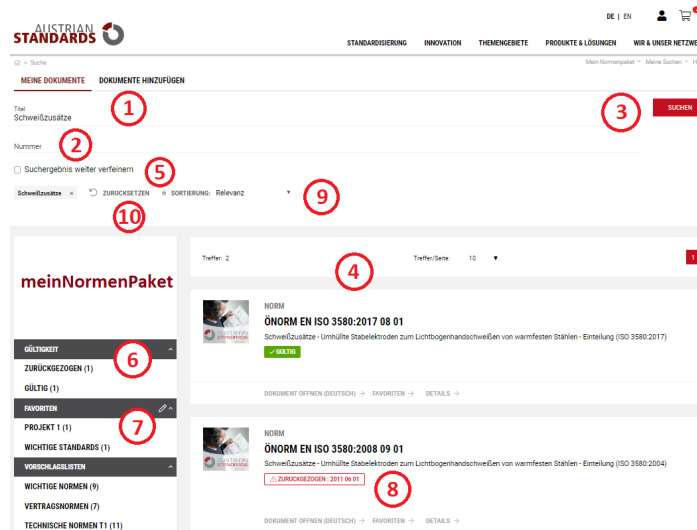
AUSTRIAN STANDARDS

DE | EN

STANDARDISIERUNG INNOVATION THEMENGEBIETE PRODUKTE & LÖSUNGEN WIR & UNSER NETZWE

Suche

Mein Normenpaket > Meine Suchen > H

MEINE DOKUMENTE DOKUMENTE HINZUFÜGEN

Titel
Schweißzusätze

1

3

SUCHEN

2

Nummer

Suchergebnis weiter verfeinern

5

Schweißzusätze ×

ZURÜCKSETZEN SORTIERUNG: Relevanz

9

10

meinNormenPaket

Treffer: 2

4

Treffer/Seite: 10

1

NORM

ÖNORM EN ISO 3580:2017 08 01

Schweißzusätze - Umhüllte Stabelektroden zum Lichtbogenhandschweißen von warmfesten Stählen - Einteilung (ISO 3580:2017)

✓ GÜLTIG

DOKUMENT ÖFFNEN (DEUTSCH) → FAVORITEN → DETAILS →

GÜLTIGKEIT

6

ZURÜCKGEZOGEN (1)

GÜLTIG (1)

FAVORITEN

7

PROJEKT 1 (1)

WICHTIGE STANDARDS (1)

VORSCHLAGSLISTEN

WICHTIGE NORMEN (9)

VERTRAGSNORMEN (7)

TECHNISCHE NORMEN T1 (11)

NORM

ÖNORM EN ISO 3580:2008 09 01

Schweißzusätze - Umhüllte Stabelektroden zum Lichtbogenhandschweißen von warmfesten Stählen - Einteilung (ISO 3580:2004)

ZURÜCKGEZOGEN : 2011 06 01

8

DOKUMENT ÖFFNEN (DEUTSCH) → FAVORITEN → DETAILS →